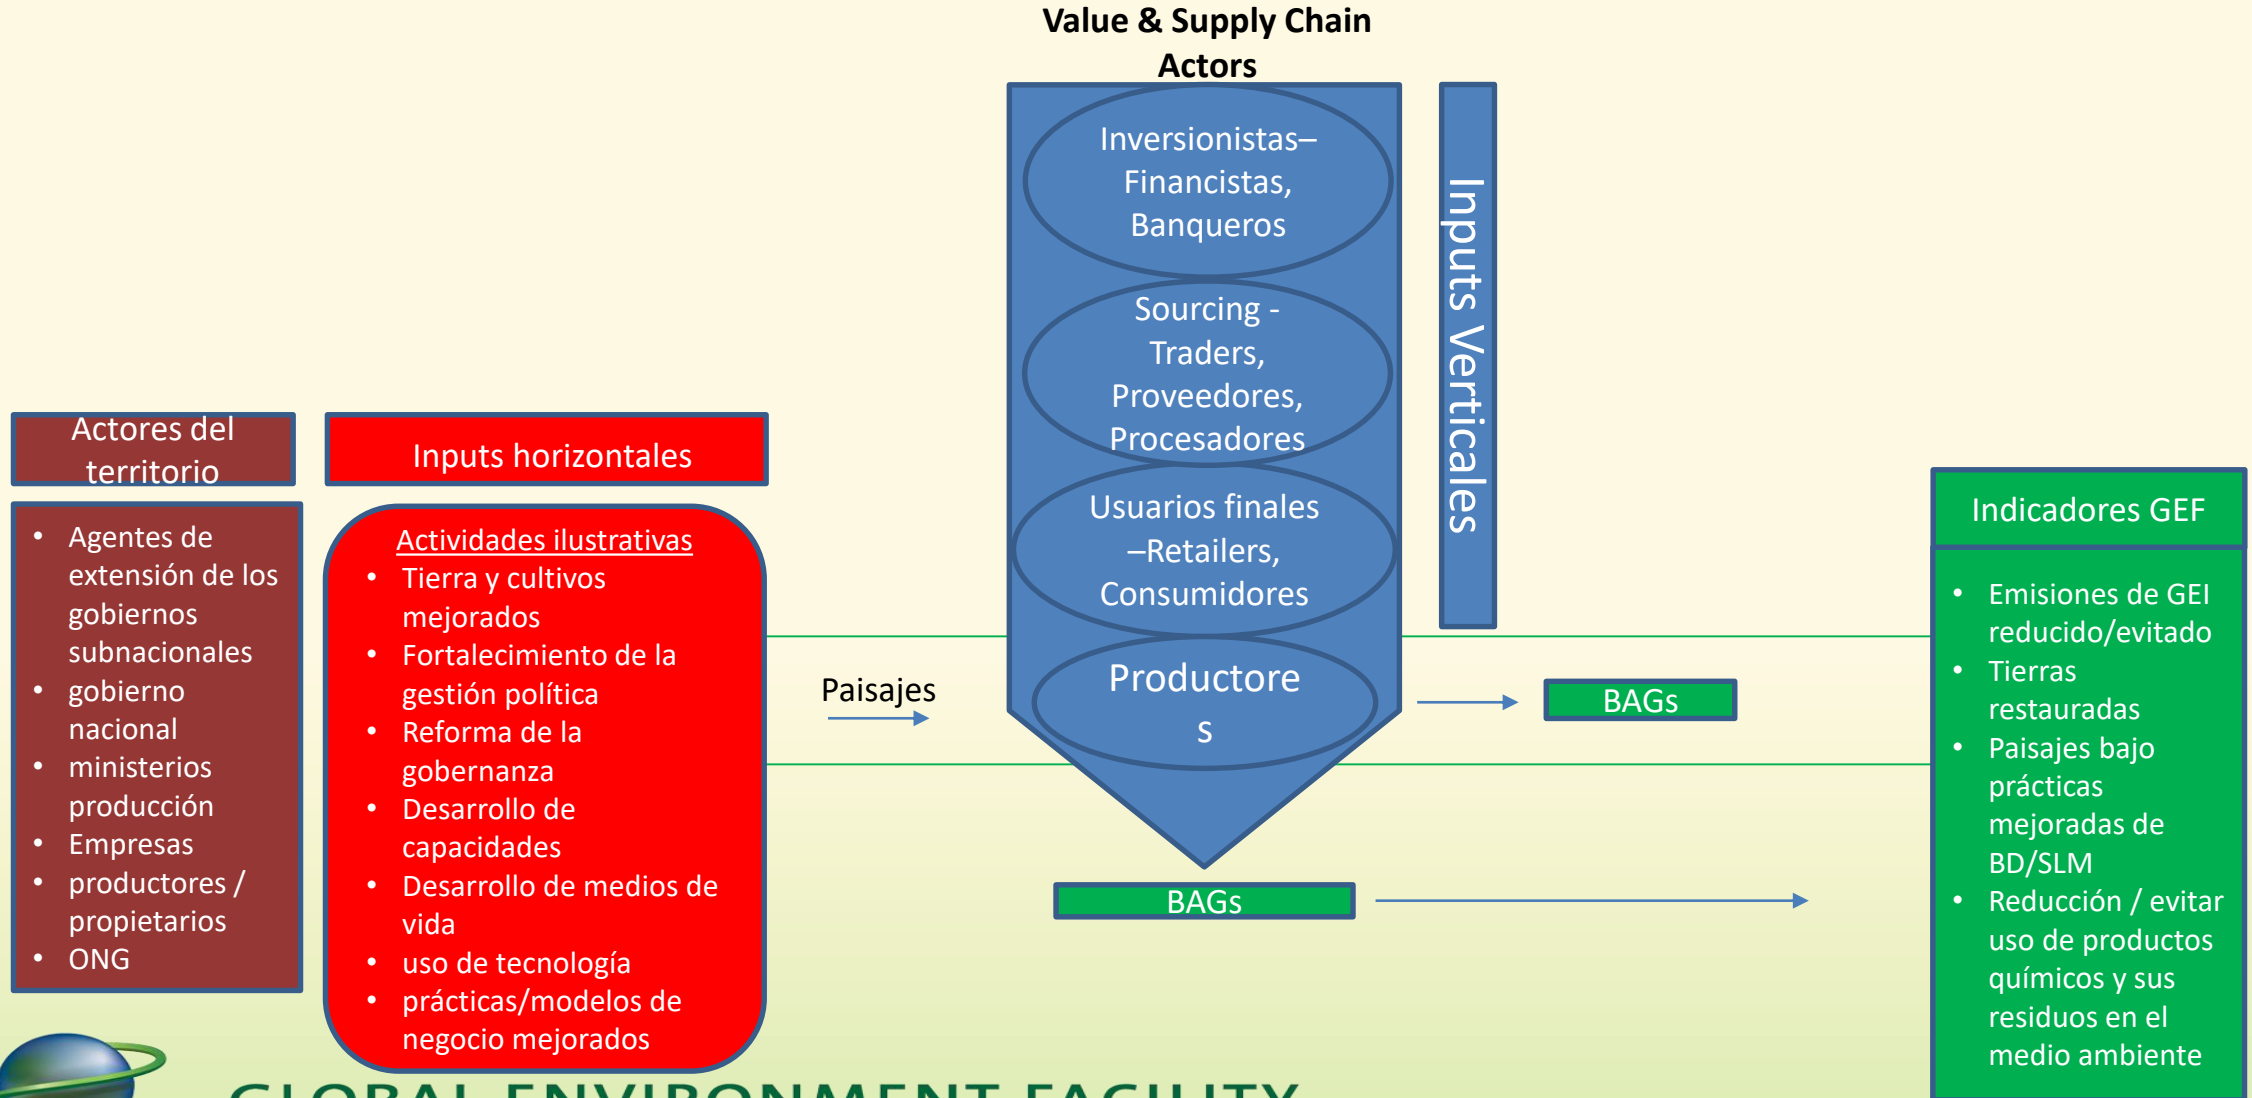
Value & Supply Chain Actors

Inversionistas–Financistas, Banqueros

Sourcing - Traders, Proveedores, Procesadores

Usuarios finales –Retailers, Consumidores

Productore s

Inputs Verticales

Actores del territorio

- Agentes de extensión de los gobiernos subnacionales
- gobierno nacional
- ministerios producción
- Empresas
- productores / propietarios
- ONG

Inputs horizontales

Actividades ilustrativas
- Tierra y cultivos mejorados
- Fortalecimiento de la gestión política
- Reforma de la gobernanza
- Desarrollo de capacidades
- Desarrollo de medios de vida
- uso de tecnología
- prácticas/modelos de negocio mejorados

Paisajes

BAGs

BAGs

Indicadores GEF

- Emisiones de GEI reducido/evitado
- Tierras restauradas
- Paisajes bajo prácticas mejoradas de BD/SLM
- Reducción / evitar uso de productos químicos y sus residuos en el medio ambiente

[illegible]